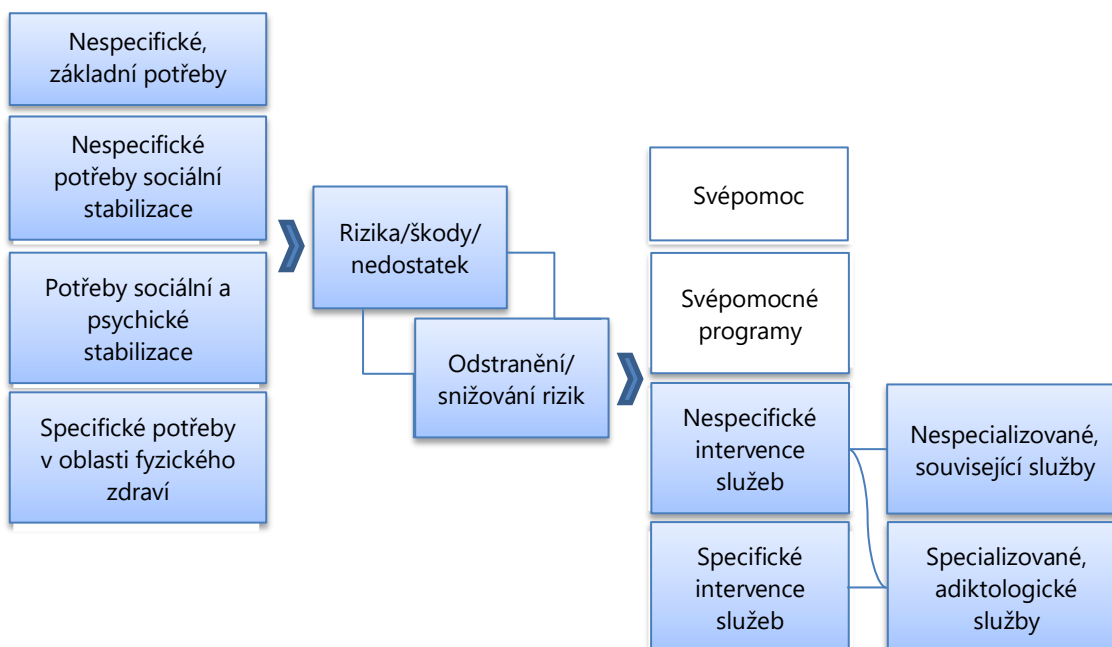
Nespecifické, základní potřeby

Nespecifické potřeby sociální stabilizace

Potřeby sociální a psychické stabilizace

Specifické potřeby v oblasti fyzického zdraví

Rizika/škody/ nedostatek

Odstranění/ snižování rizik

Svépomoc

Svépomocné programy

Nespecifické intervence služeb

Specifické intervence služeb

Nespecializované, související služby

Specializované, adiktologické služby